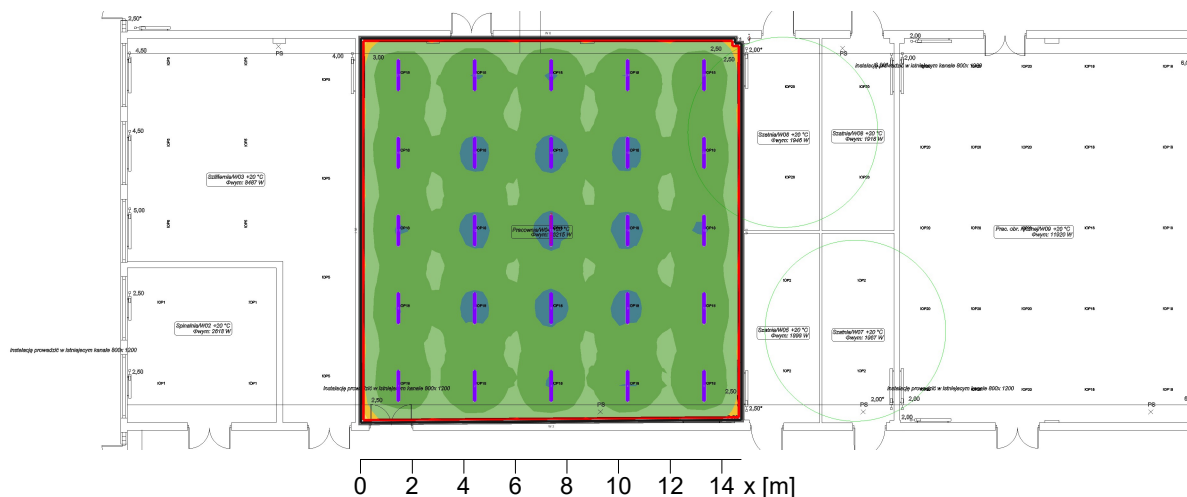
2,60*
4,50
PS
4,00
3,00
2,50
2,50
2,00*
PS
2,00
Instalację prowadzić w istniejącym kanale 800x 1200
4,50
Szatnia/W08 +20 °C
Φwym: 1946 W
Szatnia/W08 +20 °C
Φwym: 1916 W
Szlifiernia/W03 +20 °C
Φwym: 9467 W
5,00
Pracownia/W05 +20 °C
Φwym: 3516 W
Prac. obr. ręcznej/W09 +20 °C
Φwym: 11920 W
2,50
Spiralnia/W02 +20 °C
Φwym: 2618 W
Szatnia/W06 +20 °C
Φwym: 1999 W
Szatnia/W07 +20 °C
Φwym: 1967 W
Instalację prowadzić w istniejącym kanale 800x 1200
2,50
Instalację prowadzić w istniejącym kanale 800x 1200
2,50
Instalację prowadzić w istniejącym kanale 800x 1200
PS
PS
2,50
2,00*
2,00
PS
2,00
0 2 4 6 8 10 12 14 x [m]